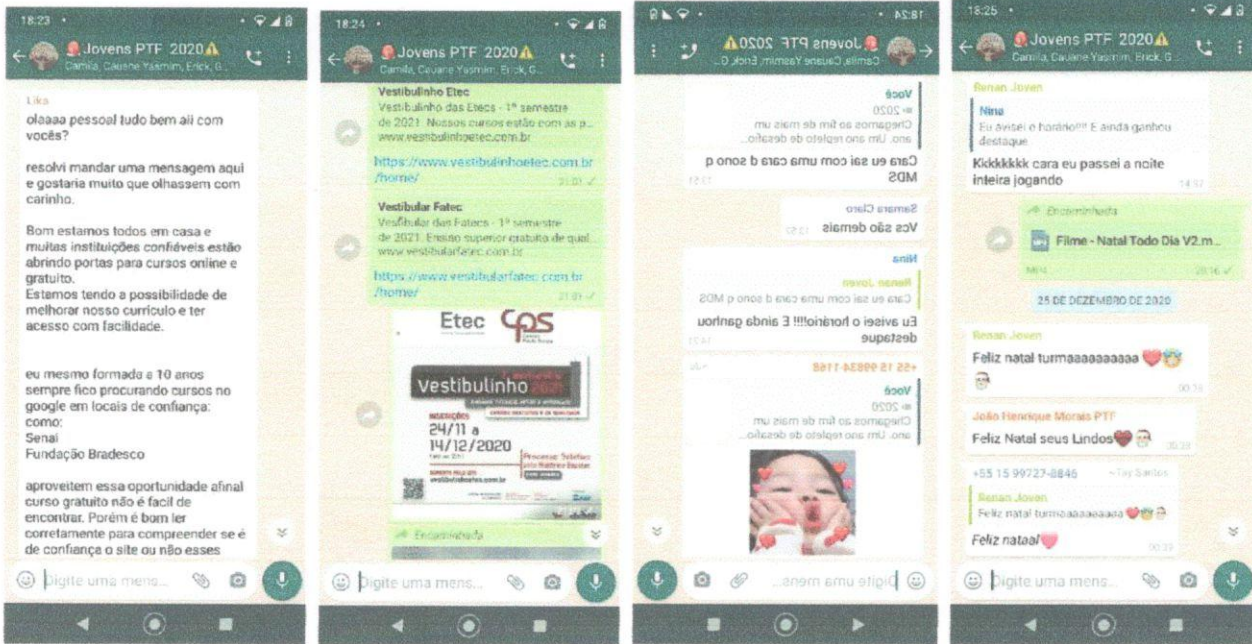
18:23

Jovens PTF 2020⚠
Camila, Cauane Yasmim, Erick, G...

Lika
olaaaa pessoal tudo bem ai com vocês?

resolvi mandar uma mensagem aqui e gostaria muito que olhassem com carinho.

Bom estamos todos em casa e muitas instituições confiáveis estão abrindo portas para cursos online e gratuito.
Estamos tendo a possibilidade de melhorar nosso currículo e ter acesso com facilidade.

eu mesmo formada a 10 anos sempre fico procurando cursos no google em locais de confiança:
como:
Senai
Fundação Bradesco

aproveitem essa oportunidade afinal curso gratuito não é facil de encontrar. Porém é bom ler corretamente para compreender se é de confiança o site ou não esses

Digite uma mens...

18:24

Jovens PTF 2020⚠
Camila, Cauane Yasmim, Erick, G...

Vestibulinho Etec
Vestibulinho das Etecs - 1º semestre de 2021. Nossos cursos estão com as p...
www.vestibulinhoetec.com.br

https://www.vestibulinhoetec.com.br/home/
21:01

Vestibular Fatec
Vestibular das Fatecs - 1º semestre de 2021. Ensino superior gratuito de qual...
www.vestibularfatec.com.br

https://www.vestibularfatec.com.br/home/
21:01

Etec
CPS
Vestibulinho 2021
INSCRIÇÕES
24/11 a 14/12/2020
vestibulinhoetec.com.br

Encaminhada

Digite uma mens...

18:24

Jovens PTF 2020⚠
Camila, Cauane Yasmim, Erick G...

Você
2020
Chegamos ao fim de mais um ano. Um ano repleto de desafio...

Cara eu sai com uma cara d sono q MDS
13:51

Samara Claro
Vcs são demais
13:52

Nina
Renan Joven
Cara eu sai com uma cara d sono q MDS

Eu avisei o horário!!! E ainda ganhou destaque
14:21

+55 15 99834-1168

Você
2020
Chegamos ao fim de mais um ano. Um ano repleto de desafio...

Digite uma mens...

18:25

Jovens PTF 2020⚠
Camila, Cauane Yasmim, Erick, G...

Renan Joven
Nina
Eu avisei o horário!!! E ainda ganhou destaque
Kkkkkkkk cara eu passei a noite inteira jogando
14:37

Encaminhada
Filme - Natal Todo Dia V2.m...
MP4
20:16

25 DE DEZEMBRO DE 2020

Renan Joven
Feliz natal turmaaaaaaaaaa ❤😇
🎅
00:38

João Henrique Morais PTF
Feliz Natal seus Lindos❤🎅
00:38

+55 15 99727-8846 ~Tay Santos
Renan Joven
Feliz natal turmaaaaaaaaaa ❤😇🎅
Feliz nataal❤
00:39

Digite uma mens...